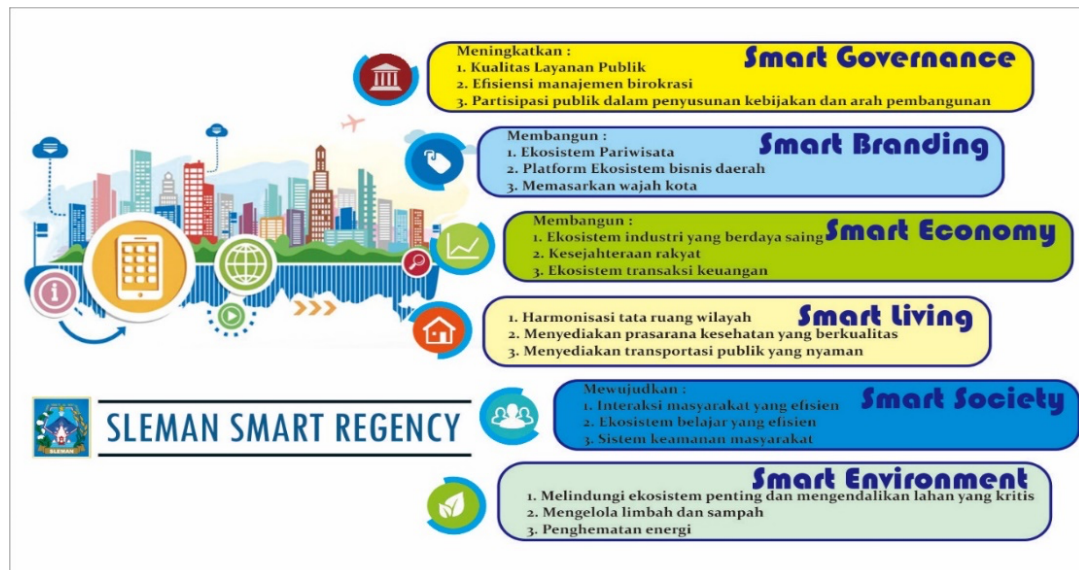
Smart Governance
Meningkatkan :
1. Kualitas Layanan Publik
2. Efisiensi manajemen birokrasi
3. Partisipasi publik dalam penyusunan kebijakan dan arah pembangunan

Smart Branding
Membangun :
1. Ekosistem Pariwisata
2. Platform Ekosistem bisnis daerah
3. Memasarkan wajah kota

Smart Economy
Membangun :
1. Ekosistem industri yang berdaya saing
2. Kesejahteraan rakyat
3. Ekosistem transaksi keuangan

Smart Living
1. Harmonisasi tata ruang wilayah
2. Menyediakan prasarana kesehatan yang berkualitas
3. Menyediakan transportasi publik yang nyaman

SLEMAN

SLEMAN SMART REGENCY

Smart Society
Mewujudkan :
1. Interaksi masyarakat yang efisien
2. Ekosistem belajar yang efisien
3. Sistem keamanan masyarakat

Smart Environment
1. Melindungi ekosistem penting dan mengendalikan lahan yang kritis
2. Mengelola limbah dan sampah
3. Penghematan energi